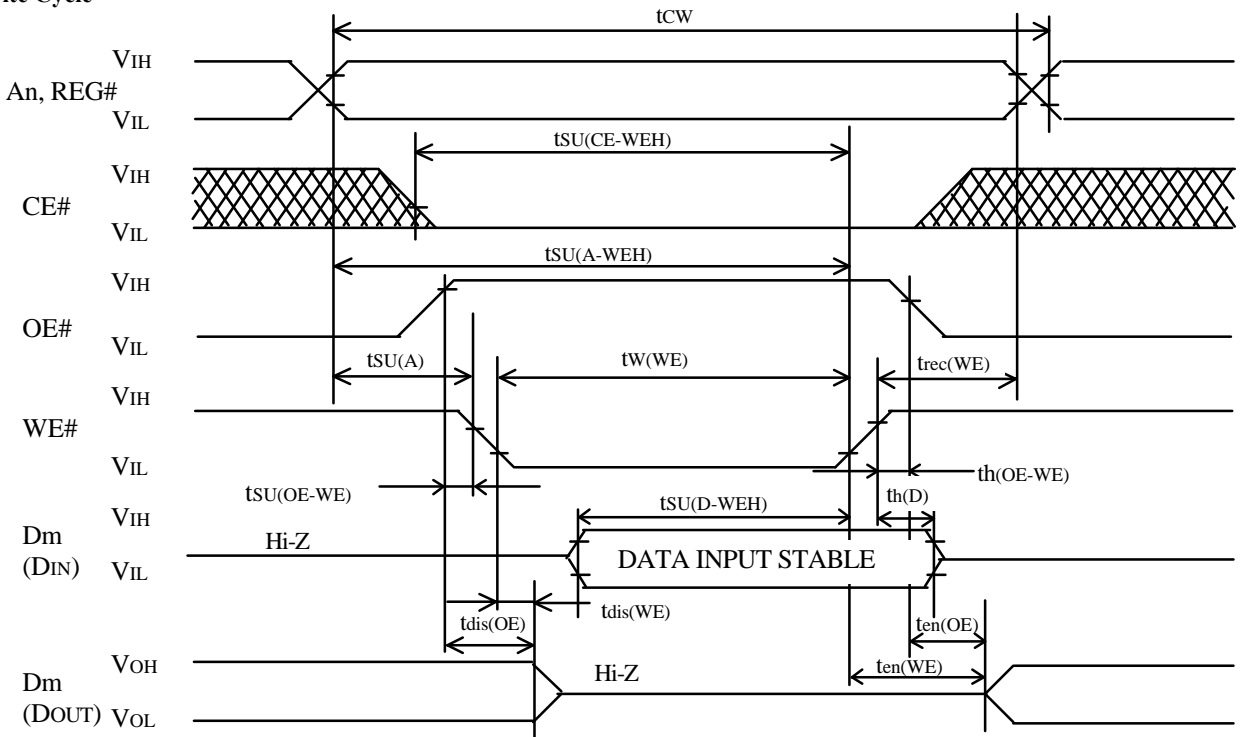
ite Cycle

tCW

VIH
An, REG#
VIL

tSU(CE-WEH)

VIH
CE#
VIL

tSU(A-WEH)

VIH
OE#
VIL

tSU(A)
tW(WE)
trec(WE)

VIH
WE#
VIL

th(OE-WE)
tSU(OE-WE)

tSU(D-WEH)
th(D)

VIH
Dm
(DIN)
VIL
Hi-Z
DATA INPUT STABLE

tdis(WE)
tdis(OE)
ten(OE)

VOH
Dm
(DOUT)
VOL
Hi-Z
ten(WE)